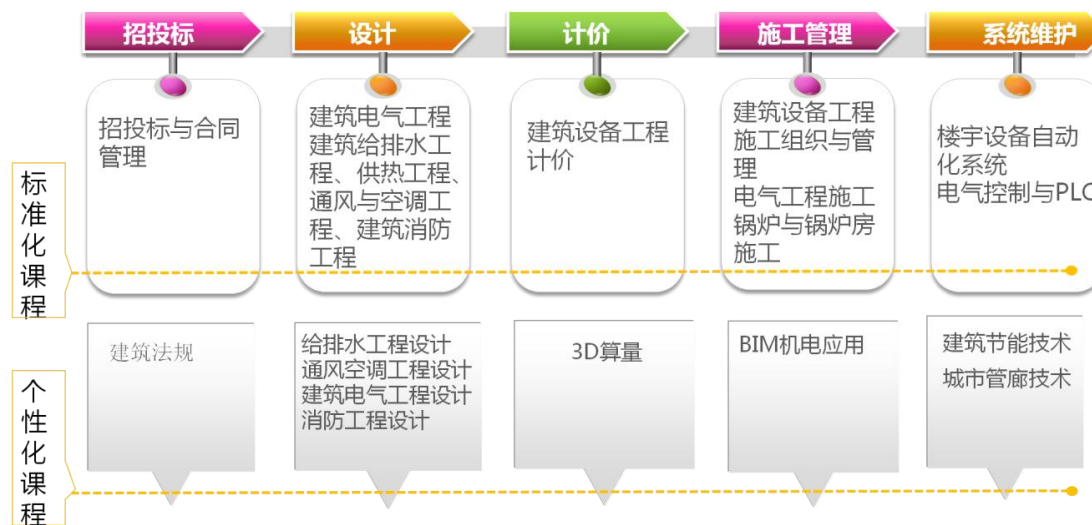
招投标

设计

计价

施工管理

系统维护

招投标与合同管理

建筑电气工程
建筑给排水工程、供热工程、通风与空调工程、建筑消防工程

建筑设备工程计价

建筑设备工程施工组织与管理
电气工程施工
锅炉与锅炉房施工

楼宇设备自动化系统
电气控制与PLC

标准化课程

建筑法规

给排水工程设计
通风空调工程设计
建筑电气工程设计
消防工程设计

3D算量

BIM机电应用

建筑节能技术
城市管廊技术

个性化课程